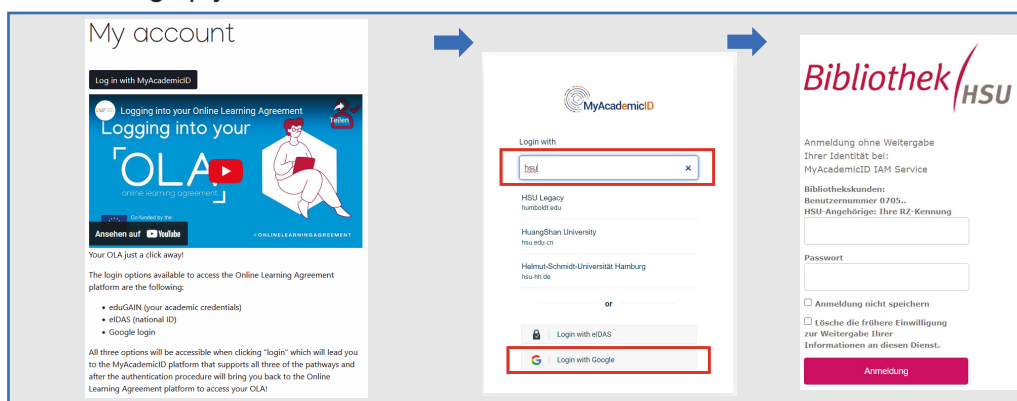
My account

Log in with MyAcademicID

Logging into your Online Learning Agreement

Teilen

Logging into your

OLA

online learning agreement

Co-funded by the

Ansehen auf YouTube

#ONLINELEARNINGAGREEMENT

Your OLA just a click away!

The login options available to access the Online Learning Agreement platform are the following:

- eduGAIN (your academic credentials)
- eIDAS (national ID)
- Google login

All three options will be accessible when clicking "login" which will lead you to the MyAcademicID platform that supports all three of the pathways and after the authentication procedure will bring you back to the Online Learning Agreement platform to access your OLA!

MyAcademicID

Login with

hsu

HSU Legacy
humboldt.edu

HuangShan University
hsu.edu.cn

Helmut-Schmidt-Universität Hamburg
hsu-hh.de

or

Login with eIDAS

Login with Google

Bibliothek HSU

Anmeldung ohne Weitergabe Ihrer Identität bei: MyAcademicID IAM Service

Bibliothekskunden: Benutzernummer 0705..
HSU-Angehörige: Ihre RZ-Kennung

Passwort

Anmeldung nicht speichern

Lösche die frühere Einwilligung zur Weitergabe Ihrer Informationen an diesen Dienst.

Anmeldung